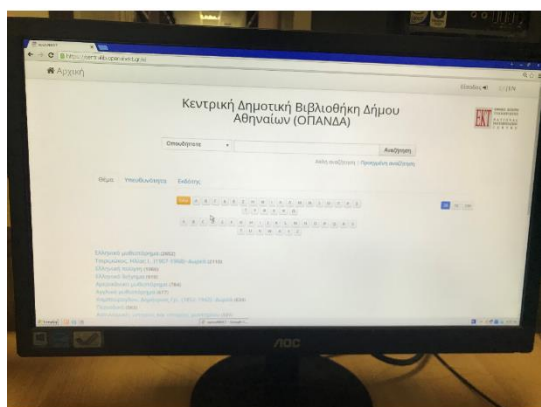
Αρχική

Κεντρική Δημοτική Βιβλιοθήκη Δήμου Αθηναίων (ΟΠΑΝΔΑ)

ΕΚΤ

Οπουδήποτε

Αναζήτηση

Απλή αναζήτηση | Προηγμένη αναζήτηση

Θέμα Υποκαθιερώσεις Ευρετήριο

Ελληνική ποίηση

Ελληνικό μυθιστόρημα

Ελληνική λογοτεχνία

Ελληνικό διήγημα

Αγγλικό μυθιστόρημα

AOC